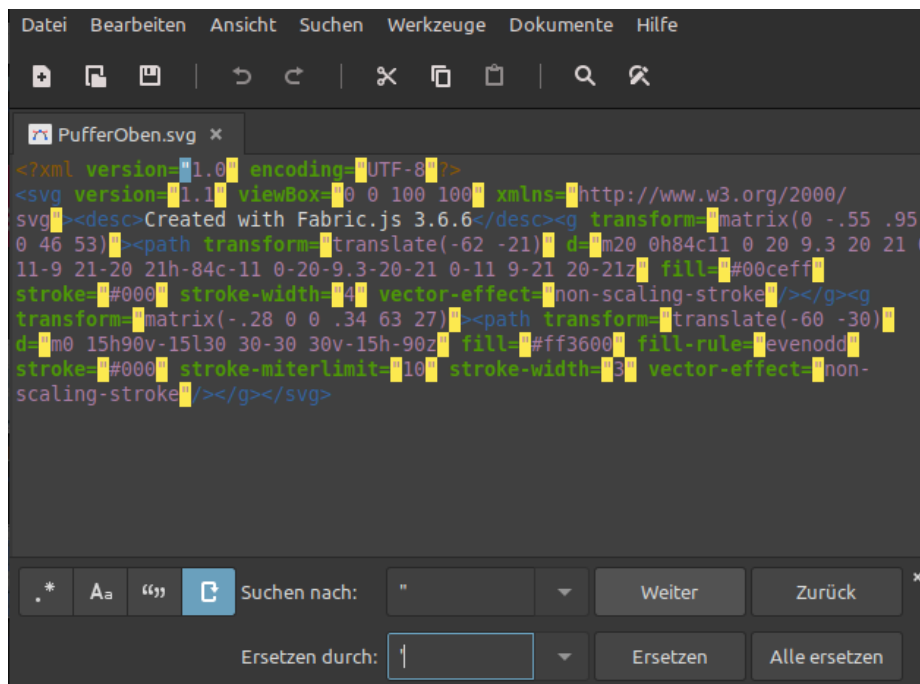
Datei Bearbeiten Ansicht Suchen Werkzeuge Dokumente Hilfe

PufferOben.svg ×

<?xml version="1.0" encoding="UTF-8"?>
<svg version="1.1" viewBox="0 0 100 100" xmlns="http://www.w3.org/2000/svg"><desc>Created with Fabric.js 3.6.6</desc><g transform="matrix(0 -.55 .95 0 46 53)"><path transform="translate(-62 -21)" d="m20 0h84c11 0 20 9.3 20 21 0 11-9 21-20 21h-84c-11 0-20-9.3-20-21 0-11 9-21 20-21z" fill="#00ceff" stroke="#000" stroke-width="4" vector-effect="non-scaling-stroke"/></g><g transform="matrix(-.28 0 0 .34 63 27)"><path transform="translate(-60 -30)" d="m0 15h90v-15l30 30-30 30v-15h-90z" fill="#ff3600" fill-rule="evenodd" stroke="#000" stroke-miterlimit="10" stroke-width="3" vector-effect="non-scaling-stroke"/></g></svg>

.* Aa "" Suchen nach: " Weiter Zurück
Ersetzen durch: ' Ersetzen Alle ersetzen